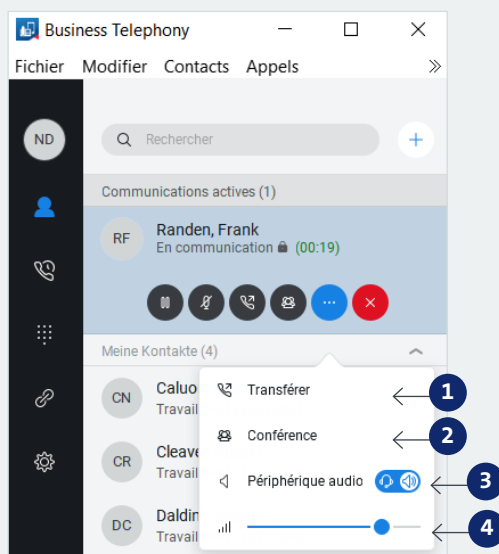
Business Telephony

Fichier Modifier Contacts Appels »

ND

Rechercher

+

Communications actives (1)

RF Randen, Frank
En communication (00:19)

Meine Kontakte (4)

CN Caluo
Travail

CR Cleave
Travail

DC Daldin
Travail

Transférer

Conférence

Périphérique audio

1

2

3

4